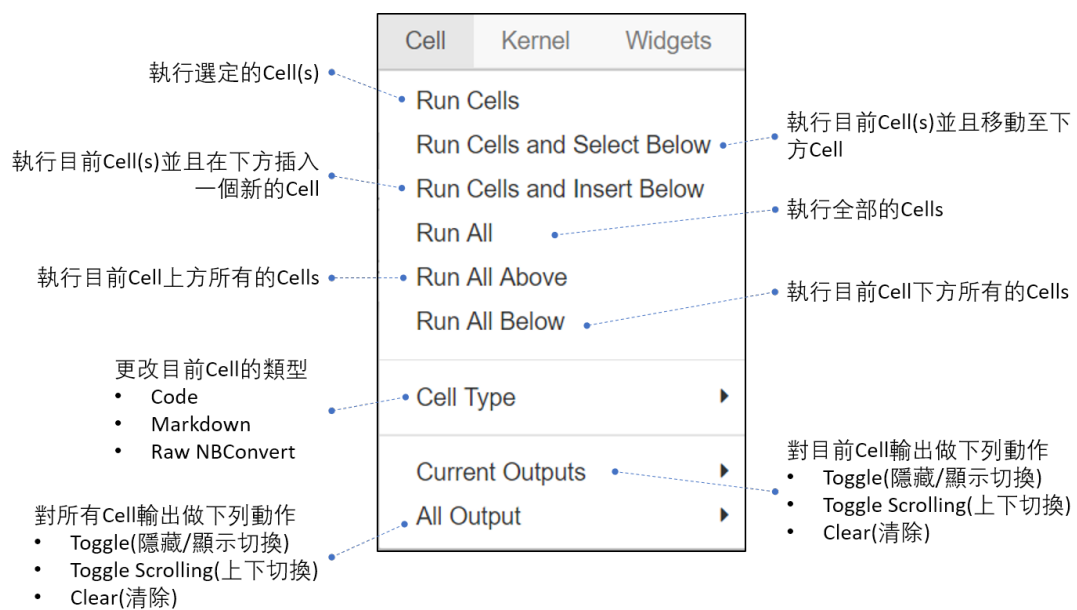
Cell Kernel Widgets

執行選定的Cell(s)

Run Cells

Run Cells and Select Below

執行目前Cell(s)並且移動至下方Cell

執行目前Cell(s)並且在下方插入一個新的Cell

Run Cells and Insert Below

Run All

執行全部的Cells

執行目前Cell上方所有的Cells

Run All Above

Run All Below

執行目前Cell下方所有的Cells

更改目前Cell的類型
• Code
• Markdown
• Raw NBConvert

Cell Type

對目前Cell輸出做下列動作
• Toggle(隱藏/顯示切換)
• Toggle Scrolling(上下切換)
• Clear(清除)

Current Outputs

All Output

對所有Cell輸出做下列動作
• Toggle(隱藏/顯示切換)
• Toggle Scrolling(上下切換)
• Clear(清除)